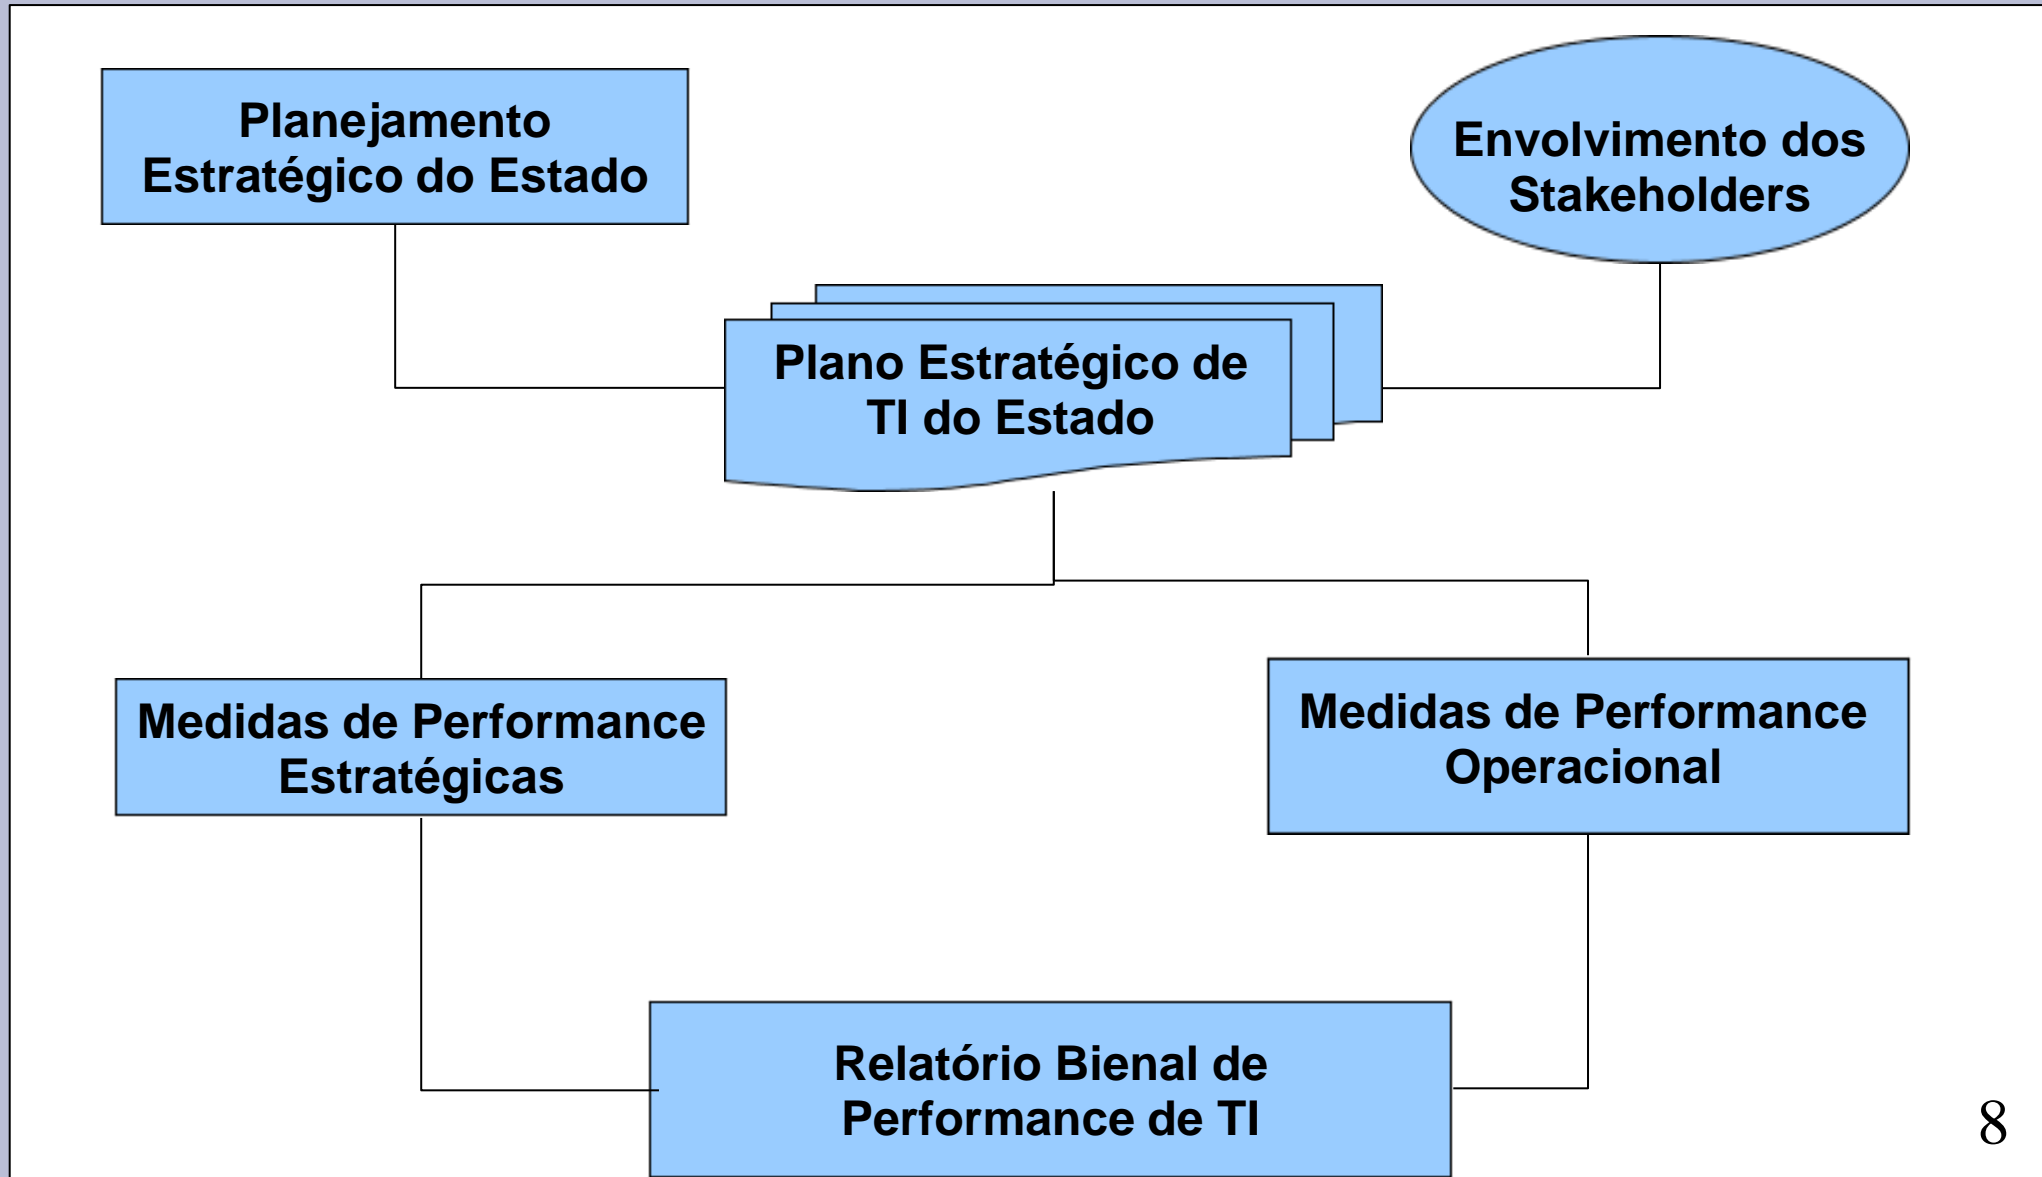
Planejamento Estratégico do Estado

Envolvimento dos Stakeholders

Plano Estratégico de TI do Estado

Medidas de Performance Estratégicas

Medidas de Performance Operacional

Relatório Bienal de Performance de TI

8